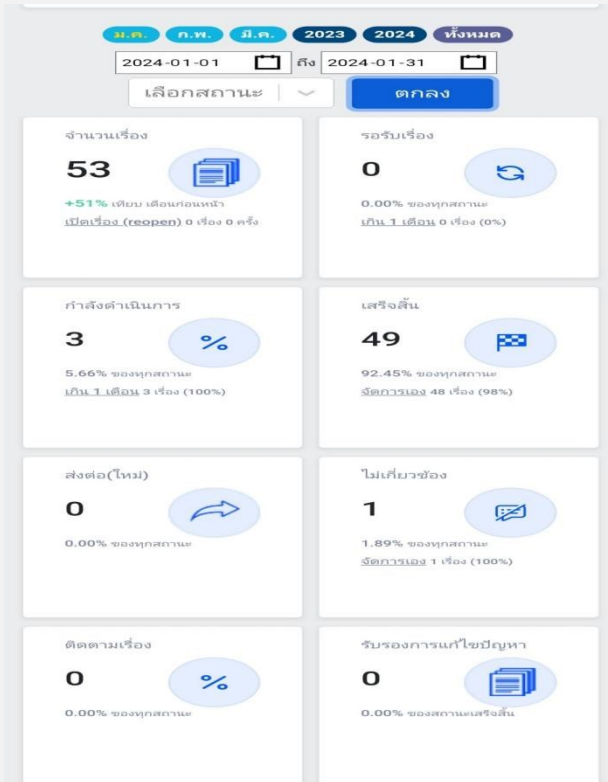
ม.ค. ก.พ. มี.ค. 2023 2024 ทั้งหมด

2024-01-01 ถึง 2024-01-31

เลือกสถานะ

ตกลง

จำนวนเรื่อง
53
+51% เทียบ เดือนก่อนหน้า
เปิดเรื่อง (reopen) 0 เรื่อง 0 ครั้ง

รอรับเรื่อง
0
0.00% ของทุกสถานะ
เกิน 1 เดือน 0 เรื่อง (0%)

กำลังดำเนินการ
3
%
5.66% ของทุกสถานะ
เกิน 1 เดือน 3 เรื่อง (100%)

เสร็จสิ้น
49
92.45% ของทุกสถานะ
จัดการเอง 48 เรื่อง (98%)

ส่งต่อ(ใหม่)
0
0.00% ของทุกสถานะ

ไม่เกี่ยวข้อง
1
1.89% ของทุกสถานะ
จัดการเอง 1 เรื่อง (100%)

ติดตามเรื่อง
0
%
0.00% ของทุกสถานะ

รับรองการแก้ไขปัญหา
0
0.00% ของสถานะเสร็จสิ้น